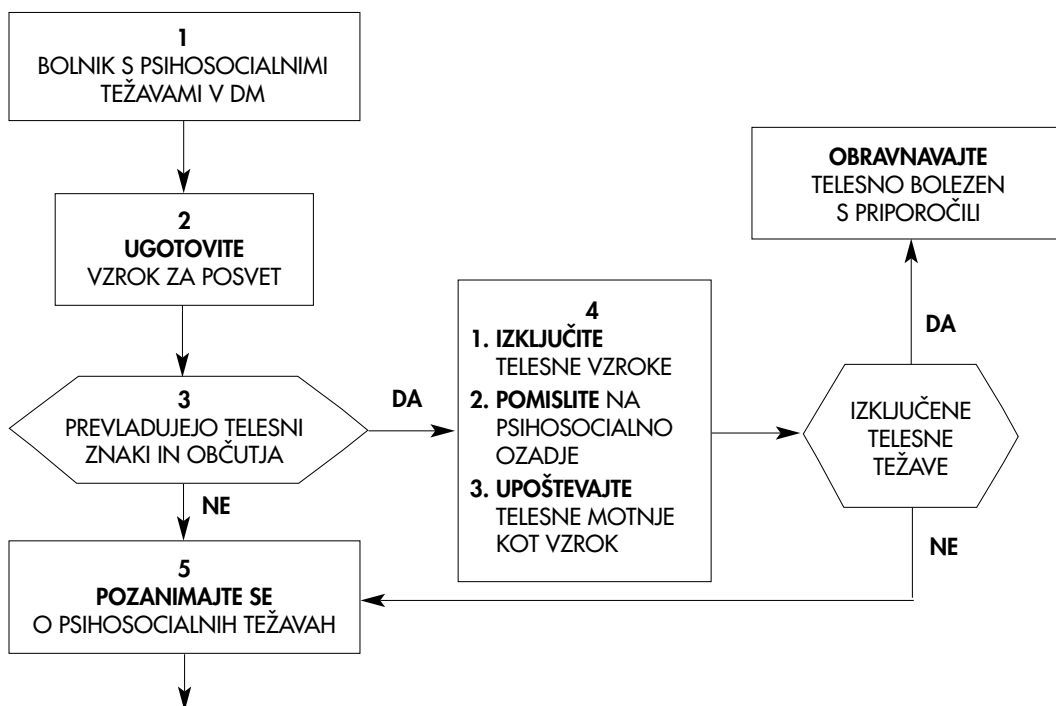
1
BOLNIK S PSIHOSOCIALNIMI TEŽAVAMI V DM

2
UGOTOVITE
VZROK ZA POSVET

3
PREVLADUJEJO TELESNI ZNAKI IN OBČUTJA

DA

NE

4
1. IZKLJUČITE TELESNE VZROKE
2. POMISLITE NA PSIHOSOCIALNO OZADJE
3. UPOŠTEVAJTE TELESNE MOTNJE KOT VZROK

IZKLJUČENE TELESNE TEŽAVE

DA

OBRAVNAVAJTE
TELESNO BOLEZEN S PRIPOROČILI

NE

5
POZANIMAJTE SE
O PSIHOSOCIALNIH TEŽAVAH